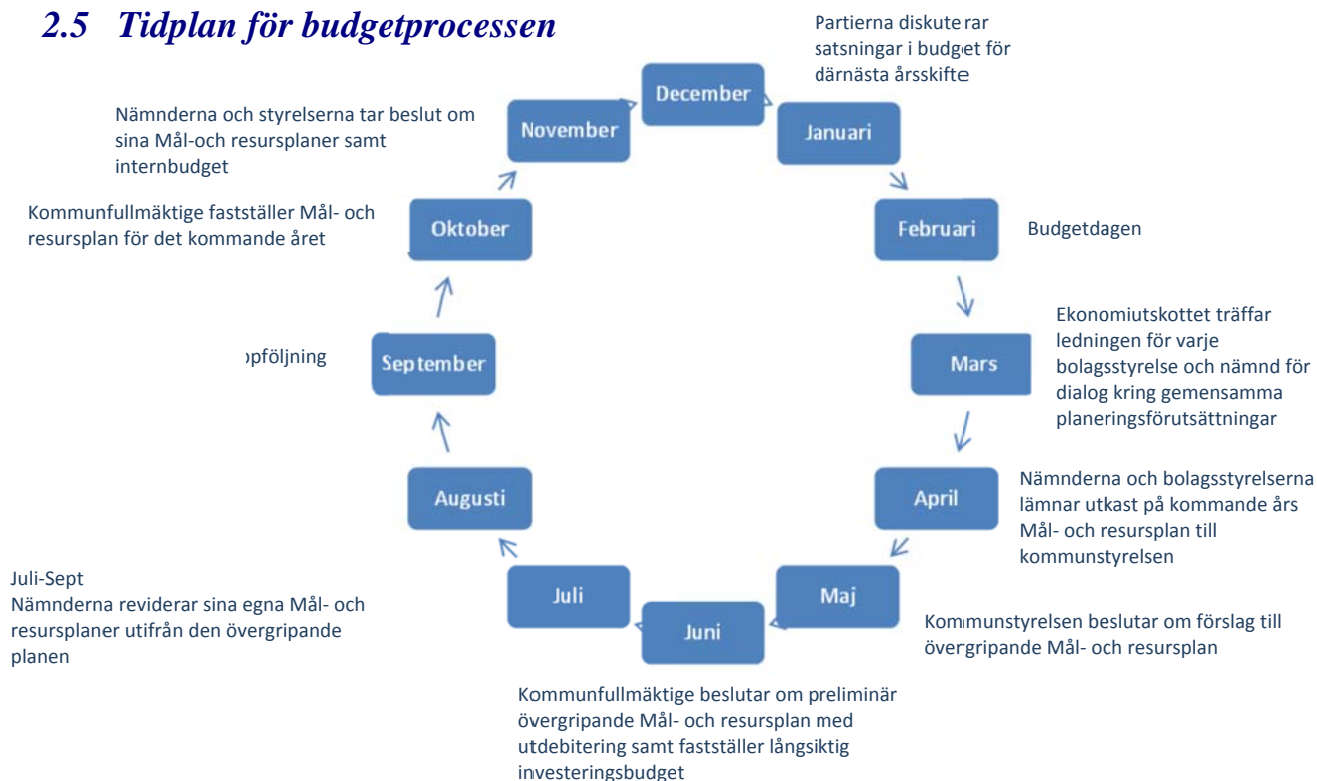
2.5 Tidplan för budgetprocessen

Partierna diskuterar satsningar i budget för därnästa årsskifte

December

Nämnderna och styrelserna tar beslut om sina Mål-och resursplaner samt internbudget

November

Januari

Kommunfullmäktige fastställer Mål- och resursplan för det kommande året

Oktober

Februari

Budgetdagen

Ekonomiutskottet träffar ledningen för varje bolagsstyrelse och nämnd för dialog kring gemensamma planeringsförutsättningar

ɔpföljning

September

Mars

Augusti

April

Nämnderna och bolagsstyrelserna lämnar utkast på kommande års Mål- och resursplan till kommunstyrelsen

Juli-Sept
Nämnderna reviderar sina egna Mål- och resursplaner utifrån den övergripande planen

Juli

Maj

Juni

Kommunstyrelsen beslutar om förslag till övergripande Mål- och resursplan

Kommunfullmäktige beslutar om preliminär övergripande Mål- och resursplan med utdebitering samt fastställer långsiktig investeringsbudget